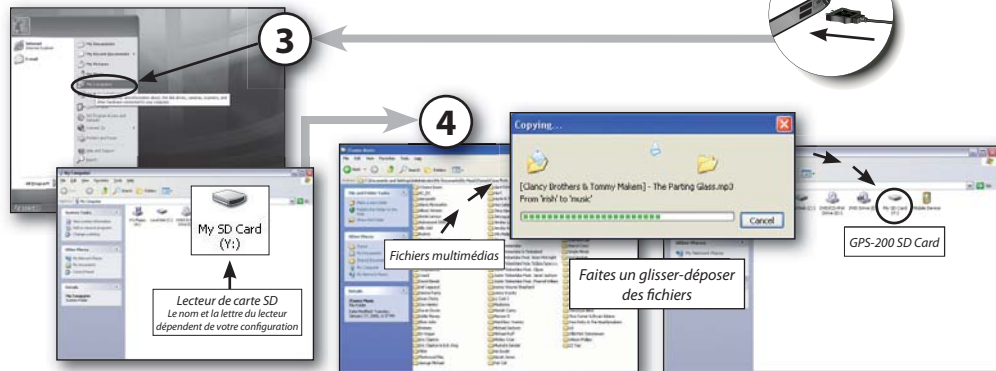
3

4

My SD Card
(Y:)

Lecteur de carte SD
Le nom et la lettre du lecteur dépendent de votre configuration

Fichiers multimédias

Copying...

[Clancy Brothers & Tommy Makem] - The Parting Glass.mp3
From 'irish' to 'music'

Cancel

Faites un glisser-déposer des fichiers

GPS-200 SD Card